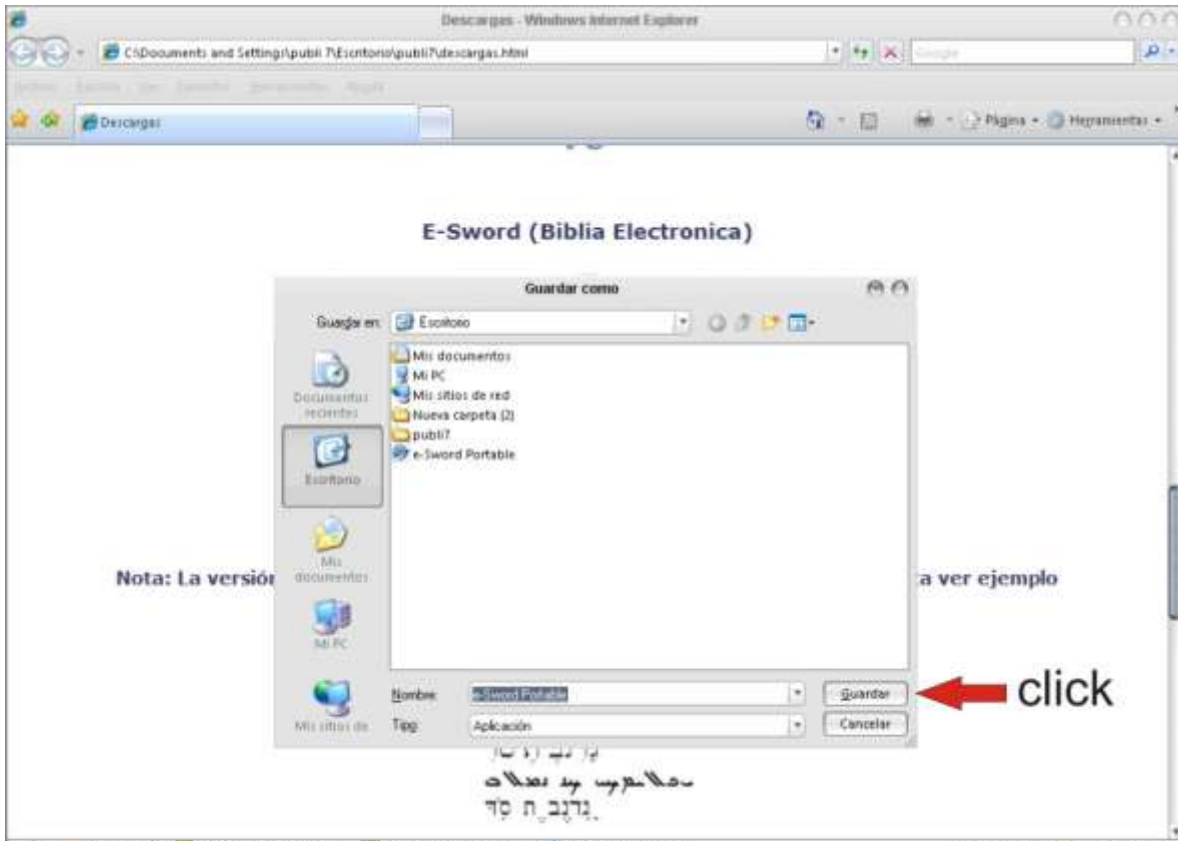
Descargas - Windows Internet Explorer

C:\Documents and Settings\publi 7\Escritorio\publi7\descargas.html

Google

Archivo Edición Ver Favoritos Herramientas Ayuda

Descargas

Página · Herramientas ·

E-Sword (Biblia Electronica)

Guardar como

Guardar en: Escritorio

Mis documentos
Mi PC
Mis sitios de red
Nueva carpeta (2)
publi7
e-Sword Portable

Documentos recientes

Escritorio

Mis documentos

Mi PC

Mis sitios de

Nombre: e-Sword Portable

Tipo: Aplicación

Guardar

Cancelar

click

Nota: La versión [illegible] a ver ejemplo

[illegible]
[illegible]
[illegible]